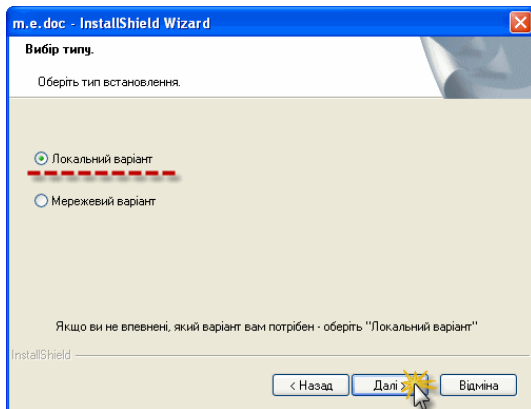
m.e.doc - InstallShield Wizard

Вибір типу.

Оберіть тип встановлення.

Локальний варіант

Мережевий варіант

Якщо ви не впевнені, який варіант вам потрібен - оберіть "Локальний варіант"

InstallShield

< Назад

Далі >

Відміна